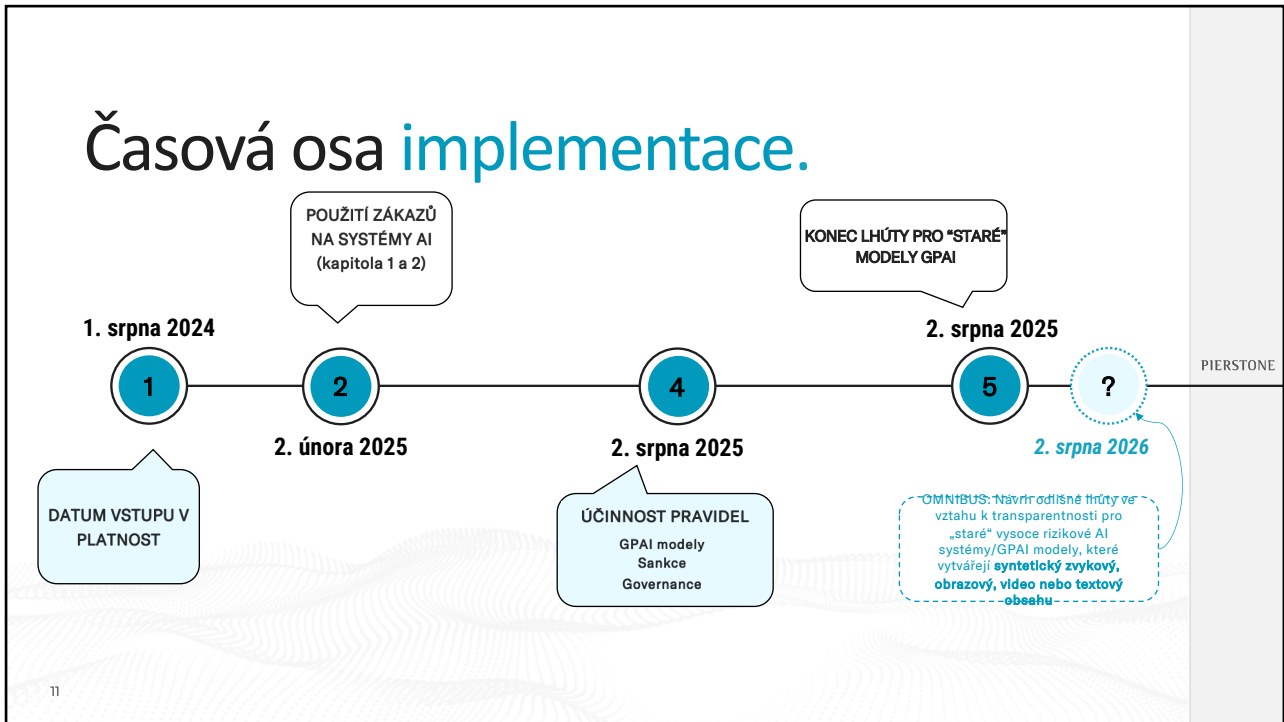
Časová osa implementace.

POUŽITÍ ZÁKAZŮ NA SYSTÉMY AI (kapitola 1 a 2)

KONEC LHŮTY PRO "STARÉ" MODELY GPAI

1. srpna 2024

2. srpna 2025

1

2

4

5

?

PIERSTONE

2. února 2025

2. srpna 2025

2. srpna 2026

DATUM VSTUPU V PLATNOST

ÚČINNOST PRAVIDEL

GPAI modely
Sankce
Governance

OMNIBUS: Návrh odlišné lhůty ve vztahu k transparentnosti pro „staré" vysoce rizikové AI systémy/GPAI modely, které vytvářejí syntetický zvukový, obrazový, video nebo textový obsahu

11